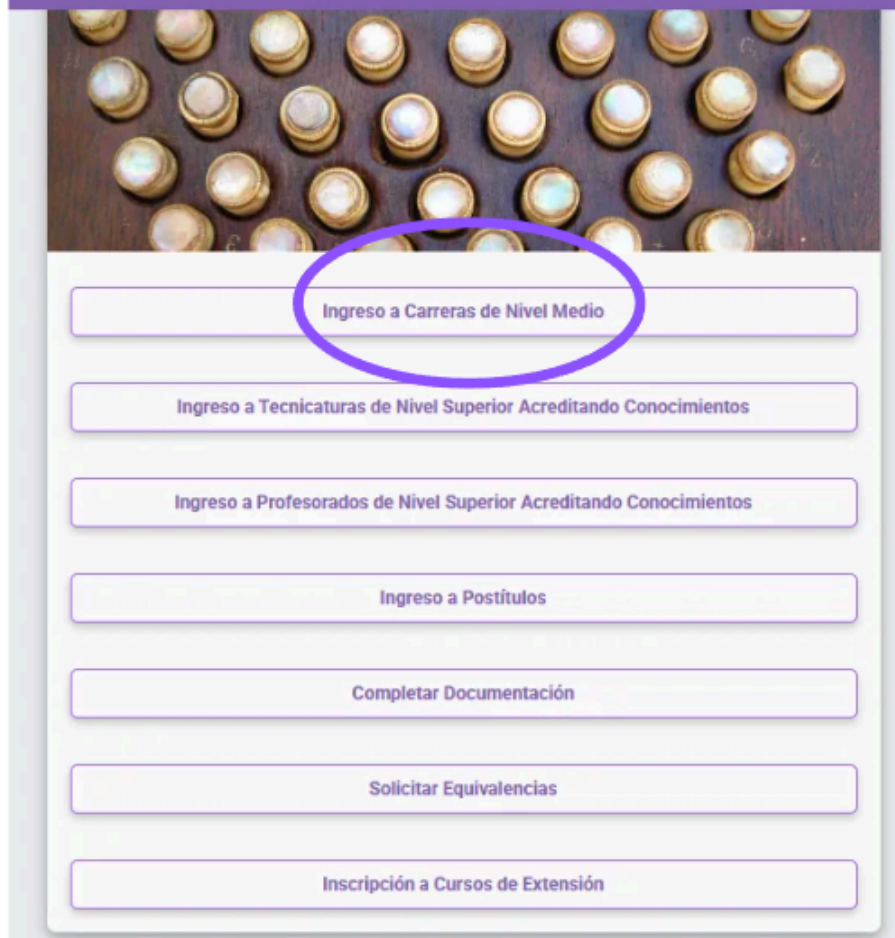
Ingreso a Carreras de Nivel Medio

Ingreso a Tecnicaturas de Nivel Superior Acreditando Conocimientos

Ingreso a Profesorados de Nivel Superior Acreditando Conocimientos

Ingreso a Postítulos

Completar Documentación

Solicitar Equivalencias

Inscripción a Cursos de Extensión